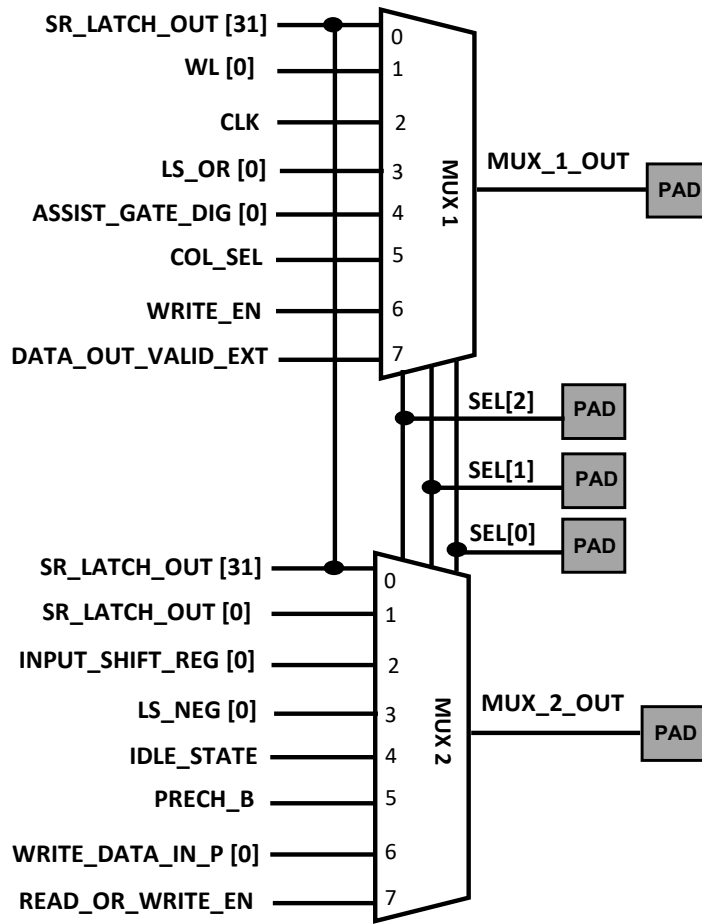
SR_LATCH_OUT [31]
WL [0]
CLK
LS_OR [0]
ASSIST_GATE_DIG [0]
COL_SEL
WRITE_EN
DATA_OUT_VALID_EXT

0
1
2
3
4
5
6
7

MUX 1

MUX_1_OUT
PAD

SEL[2]
PAD
SEL[1]
PAD
SEL[0]
PAD

SR_LATCH_OUT [31]
SR_LATCH_OUT [0]
INPUT_SHIFT_REG [0]
LS_NEG [0]
IDLE_STATE
PRECH_B
WRITE_DATA_IN_P [0]
READ_OR_WRITE_EN

0
1
2
3
4
5
6
7

MUX 2

MUX_2_OUT
PAD